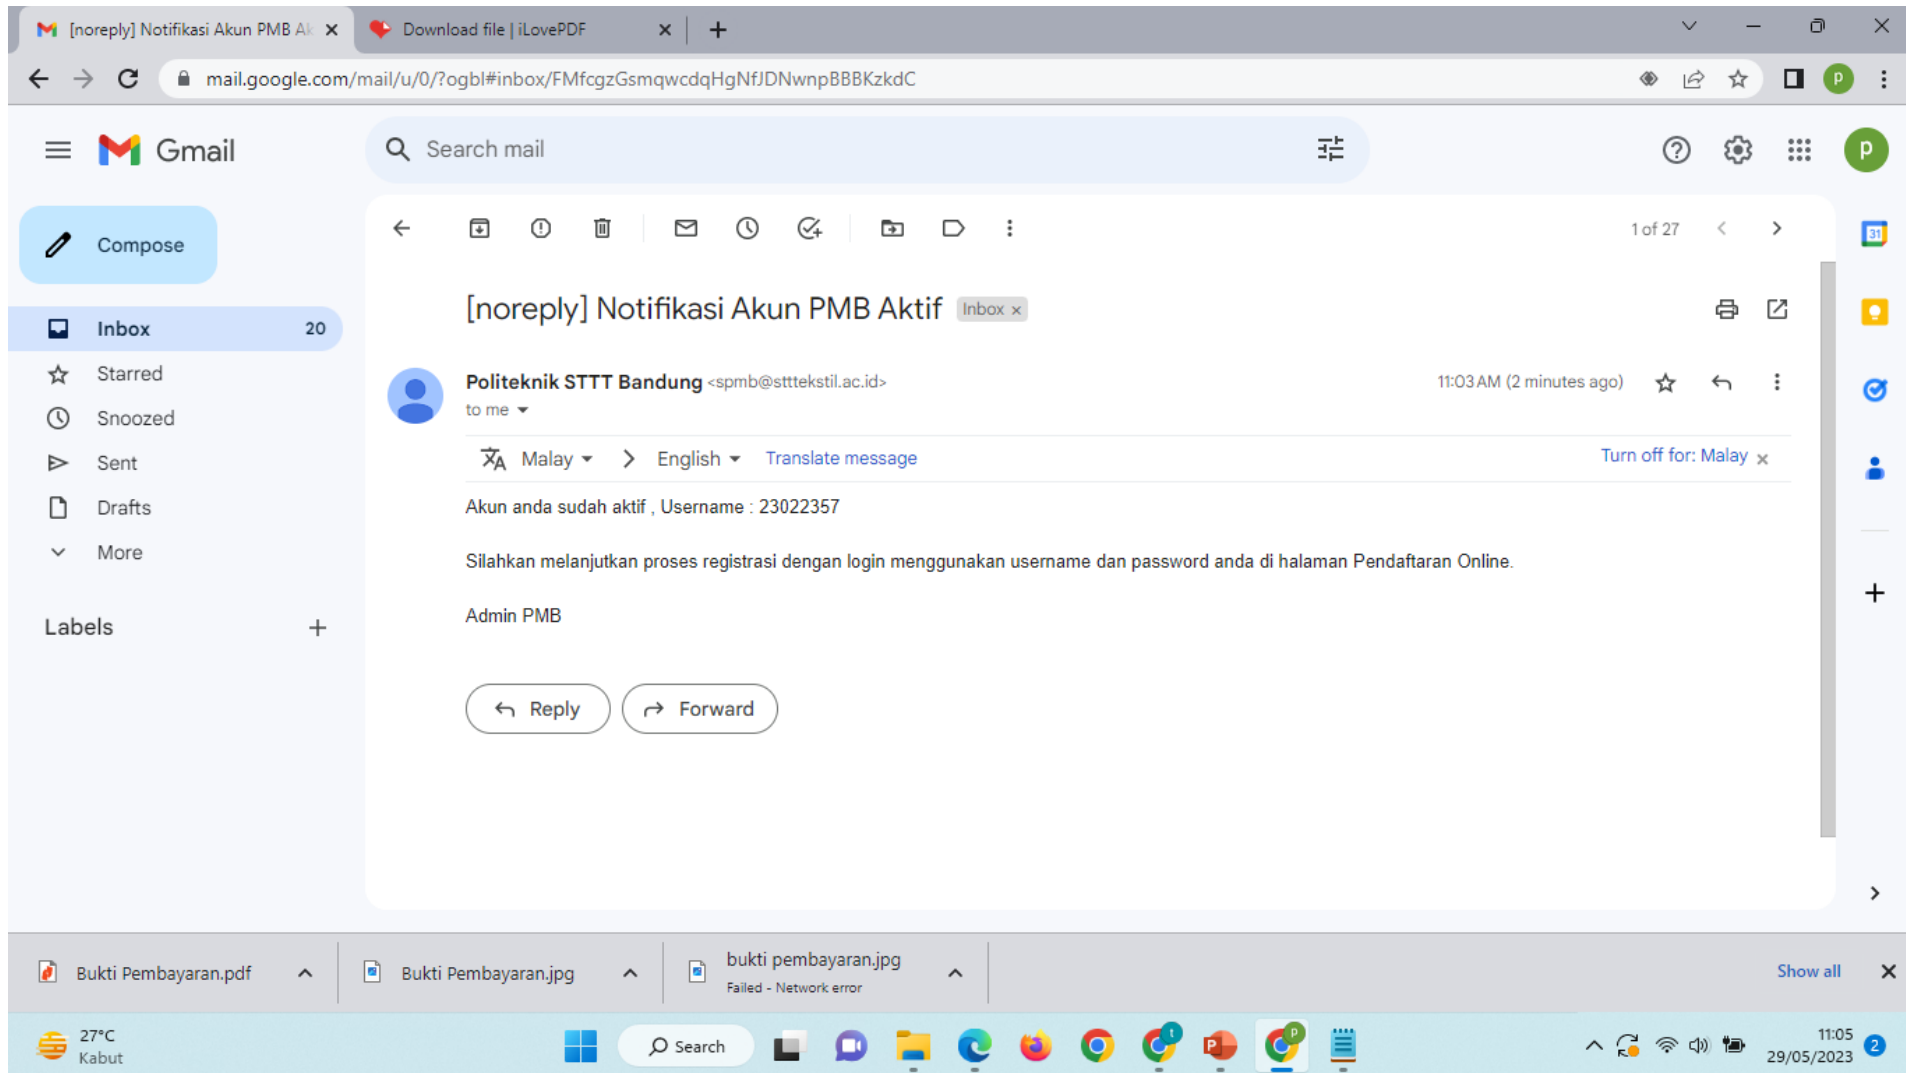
[noreply] Notifikasi Akun PMB Ak ×
Download file | iLovePDF ×
+

mail.google.com/mail/u/0/?ogbl#inbox/FMfcgzGsmqwcdqHgNfJDNwnpBBBKzkdC

Gmail

Search mail

Compose

Inbox 20
Starred
Snoozed
Sent
Drafts
More

Labels +

1 of 27

[noreply] Notifikasi Akun PMB Aktif Inbox ×

Politeknik STTT Bandung <spmb@stttekstil.ac.id>
to me

11:03 AM (2 minutes ago)

Malay > English Translate message Turn off for: Malay ×

Akun anda sudah aktif , Username : 23022357

Silahkan melanjutkan proses registrasi dengan login menggunakan username dan password anda di halaman Pendaftaran Online.

Admin PMB

Reply Forward

Bukti Pembayaran.pdf
Bukti Pembayaran.jpg
bukti pembayaran.jpg
Failed - Network error
Show all

27°C
Kabut
Search
11:05
29/05/2023